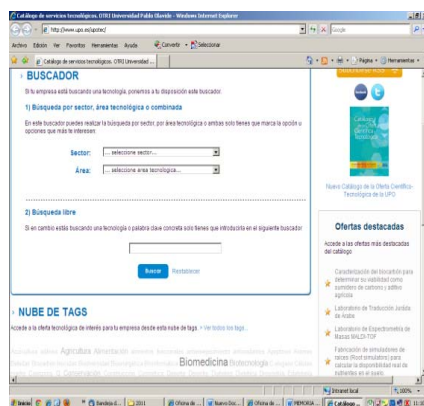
Catálogo de servicios tecnológicos. OTRI Universidad Pablo Olavide - Windows Internet Explorer

http://www.upo.es/upotec/

Google

Archivo Edición Ver Favoritos Herramientas Ayuda

Convertir Seleccionar

Catálogo de servicios tecnológicos. OTRI Universidad ...

Página Herramientas

› BUSCADOR

Si tu empresa está buscando una tecnología, ponemos a tu disposición este buscador.

1) Búsqueda por sector, área tecnológica o combinada

En este buscador puedes realizar la búsqueda por sector, por área tecnológica o ambas solo tienes que marcar la opción u opciones que más te interesen:

Sector: ... seleccione sector...

Área: ... seleccione area tecnologica ...

2) Búsqueda libre

Si en cambio estás buscando una tecnología o palabra clave concreta solo tienes que introducirla en el siguiente buscador:

Buscar Restablecer

› NUBE DE TAGS

Accede a la oferta tecnológica de interés para tu empresa desde esta nube de tags. › Ver todos los tags

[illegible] Agricultura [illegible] Biomedicina Biotecnología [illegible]

Nuevo Catálogo de la Oferta Científico-Tecnológica de la UPO

Ofertas destacadas

Accede a las ofertas más destacadas del catálogo

Caracterización del biocarbón para determinar su viabilidad como sumidero de carbono y aditivo agrícola

Laboratorio de Traducción Jurídica de Acuña

Laboratorio de Espectrometría de Masas MALDI-TOF

Elaboración de simuladores de raíces (Root simulators) para calcular la disponibilidad real de nutrientes en el suelo

Internet local

100%

Inicio Bandeja d... 2011 Oficina de ... Nuevo Doc... Oficina de ... MEMORIA ... Catálogo ... 11:3